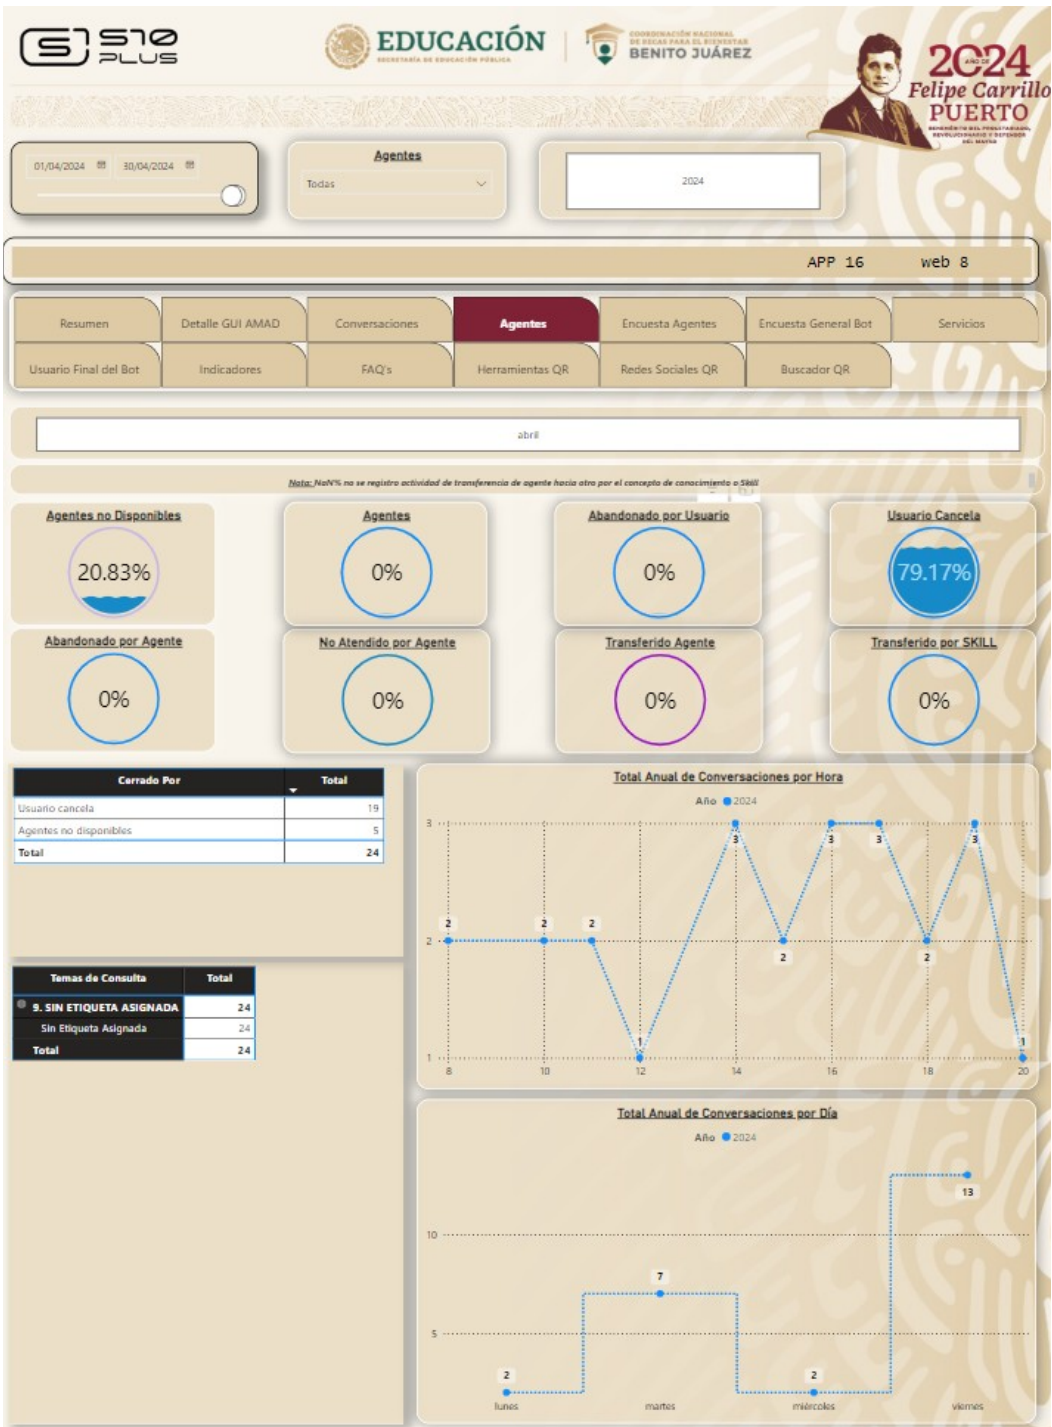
S10 PLUS

EDUCACIÓN
SECRETARÍA DE EDUCACIÓN PÚBLICA

COORDINACIÓN NACIONAL DE BECAS PARA EL BIENESTAR BENITO JUÁREZ

2024 AÑO DE Felipe Carrillo PUERTO
BENEMÉRITO DEL PROLETARIADO, REVOLUCIONARIO Y DEFENSOR DEL MAYAB

01/04/2024 30/04/2024

Agentes
Todas

2024

APP 16 web 8

Resumen | Detalle GUI AMAD | Conversaciones | Agentes | Encuesta Agentes | Encuesta General Bot | Servicios
Usuario Final del Bot | Indicadores | FAQ's | Herramientas QR | Redes Sociales QR | Buscador QR

abril

Nota: NaN% no se registro actividad de transferencia de agente hacia otro por el concepto de conocimiento o Skill

Agentes no Disponibles
20.83%

Agentes
0%

Abandonado por Usuario
0%

Usuario Cancela
79.17%

Abandonado por Agente
0%

No Atendido por Agente
0%

Transferido Agente
0%

Transferido por SKILL
0%

| Cerrado Por | Total |
|---|---|
| Usuario cancela | 19 |
| Agentes no disponibles | 5 |
| Total | 24 |

| Temas de Consulta | Total |
|---|---|
| 9. SIN ETIQUETA ASIGNADA | 24 |
| Sin Etiqueta Asignada | 24 |
| Total | 24 |

Total Anual de Conversaciones por Hora
Año 2024
3 2 1
2 2 2 1 3 2 3 3 2 3 1
8 10 12 14 16 18 20

Total Anual de Conversaciones por Día
Año 2024
10 5
2 7 2 13
lunes martes miércoles viernes